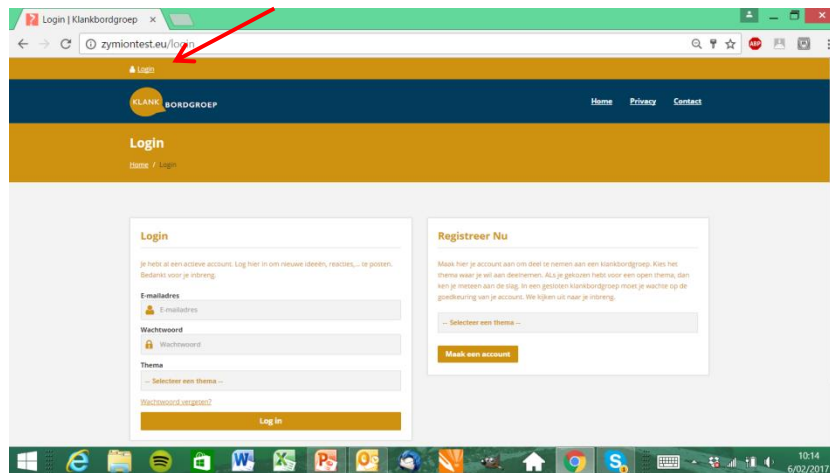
Login | Klankbordgroep ×

zymiontest.eu/login

Login

KLANK BORDGROEP

Home Privacy Contact

Login

Home / Login

Login

Je hebt al een actieve account. Log hier in om nieuwe ideeën, reacties, ... te posten. Bedankt voor je inbreng.

E-mailadres

E-mailadres

Wachtwoord

Wachtwoord

Thema

-- Selecteer een thema --

Wachtwoord vergeten?

Log in

Registreer Nu

Maak hier je account aan om deel te nemen aan een klankbordgroep. Kies het thema waar je wil aan deelnemen. Als je gekozen hebt voor een open thema, dan ken je meteen aan de slag. In een gesloten klankbordgroep moet je wachten op de goedkeuring van je account. We kijken uit naar je inbreng.

-- Selecteer een thema --

Maak een account

10:14
6/02/2017